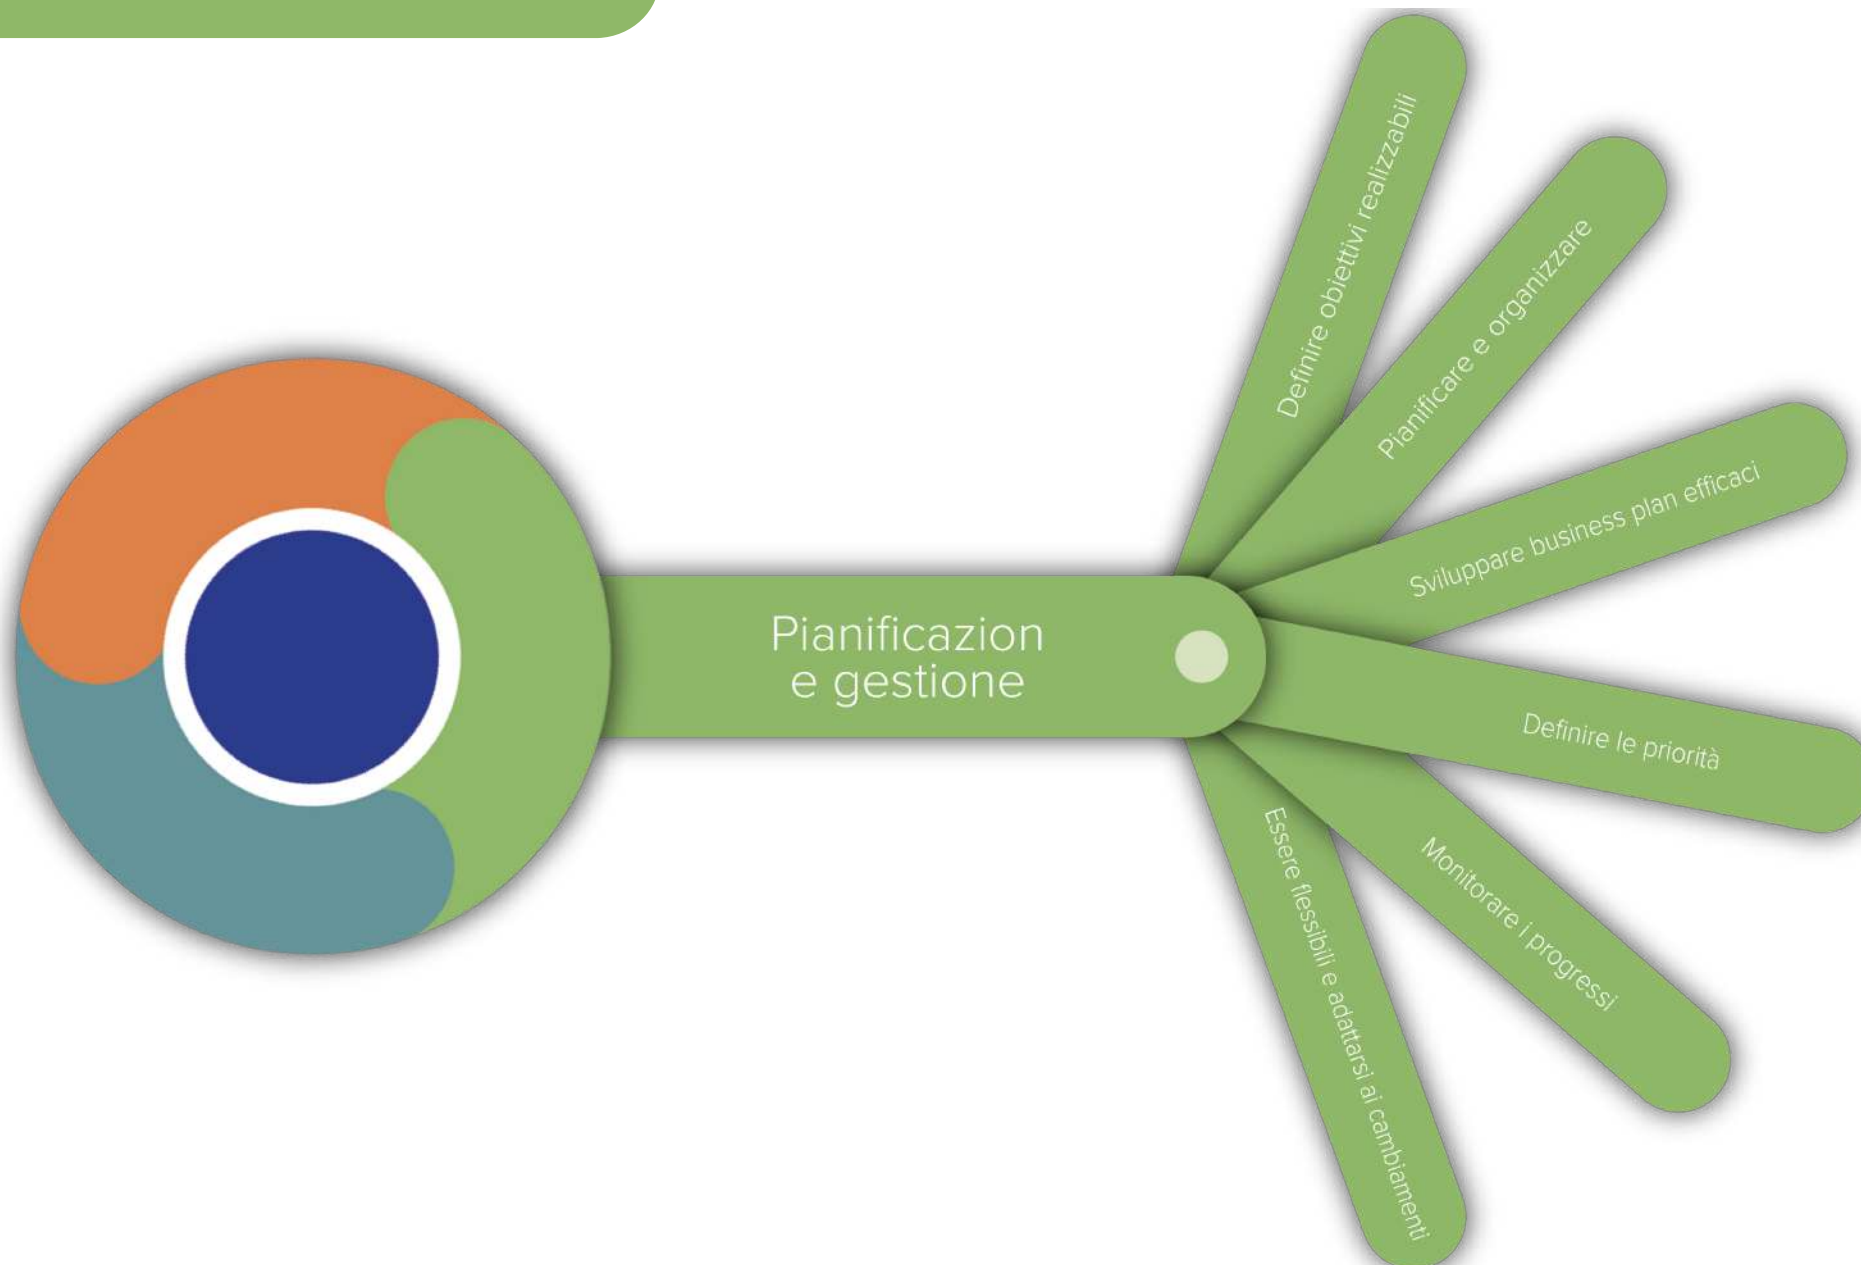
Pianificazion
e gestione

Definire obiettivi realizzabili

Pianificare e organizzare

Sviluppare business plan efficaci

Definire le priorità

Monitorare i progressi

Essere flessibili e adattarsi ai cambiamenti